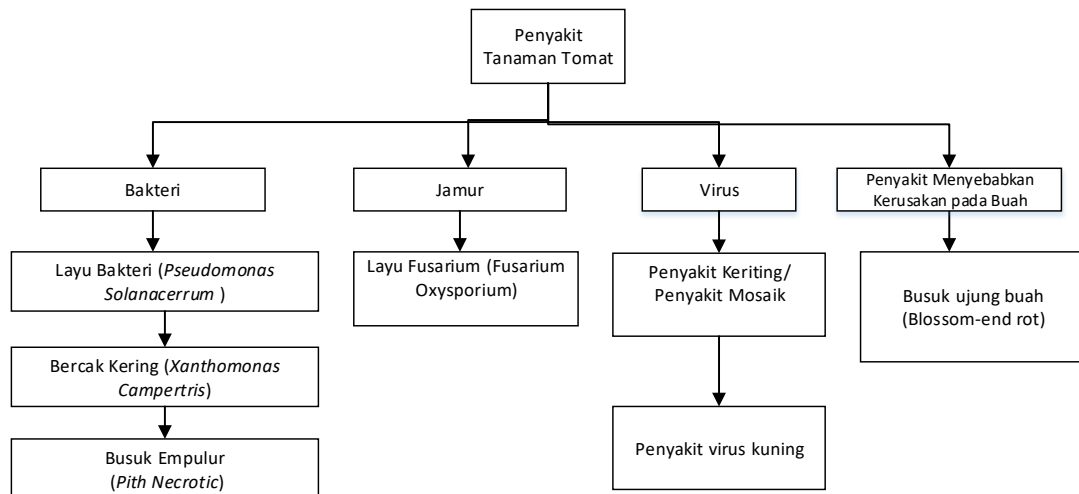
Penyakit Tanaman Tomat

Bakteri

Layu Bakteri (*Pseudomonas Solanacerrum* )

Bercak Kering (*Xanthomonas Campertris*)

Busuk Empulur (*Pith Necrotic*)

Jamur

Layu Fusarium (Fusarium Oxysporium)

Virus

Penyakit Keriting/ Penyakit Mosaik

Penyakit virus kuning

Penyakit Menyebabkan Kerusakan pada Buah

Busuk ujung buah (Blossom-end rot)